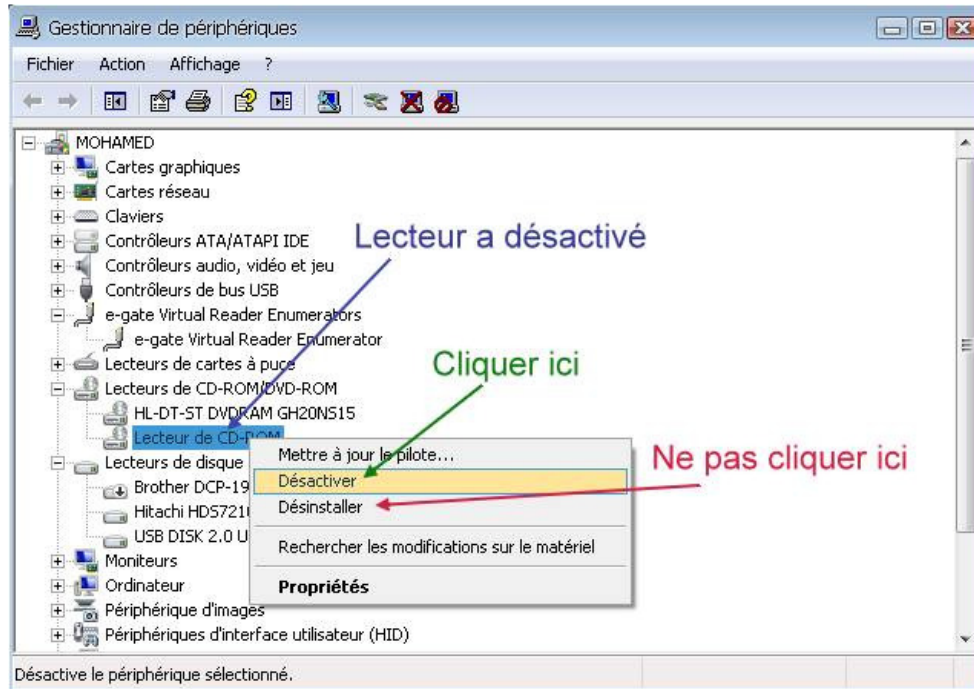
Gestionnaire de périphériques

Fichier Action Affichage ?

MOHAMED
Cartes graphiques
Cartes réseau
Claviers
Contrôleurs ATA/ATAPI IDE
Contrôleurs audio, vidéo et jeu
Contrôleurs de bus USB
e-gate Virtual Reader Enumerators
e-gate Virtual Reader Enumerator
Lecteurs de cartes à puce
Lecteurs de CD-ROM/DVD-ROM
HL-DT-ST DVDRAM GH20NS15
Lecteur de CD-ROM
Lecteurs de disque
Brother DCP-19
Hitachi HDS721
USB DISK 2.0 U
Moniteurs
Ordinateur
Périphérique d'images
Périphériques d'interface utilisateur (HID)

Lecteur a désactivé

Cliquer ici

Ne pas cliquer ici

Mettre à jour le pilote...
Désactiver
Désinstaller
Rechercher les modifications sur le matériel
Propriétés

Désactive le périphérique sélectionné.